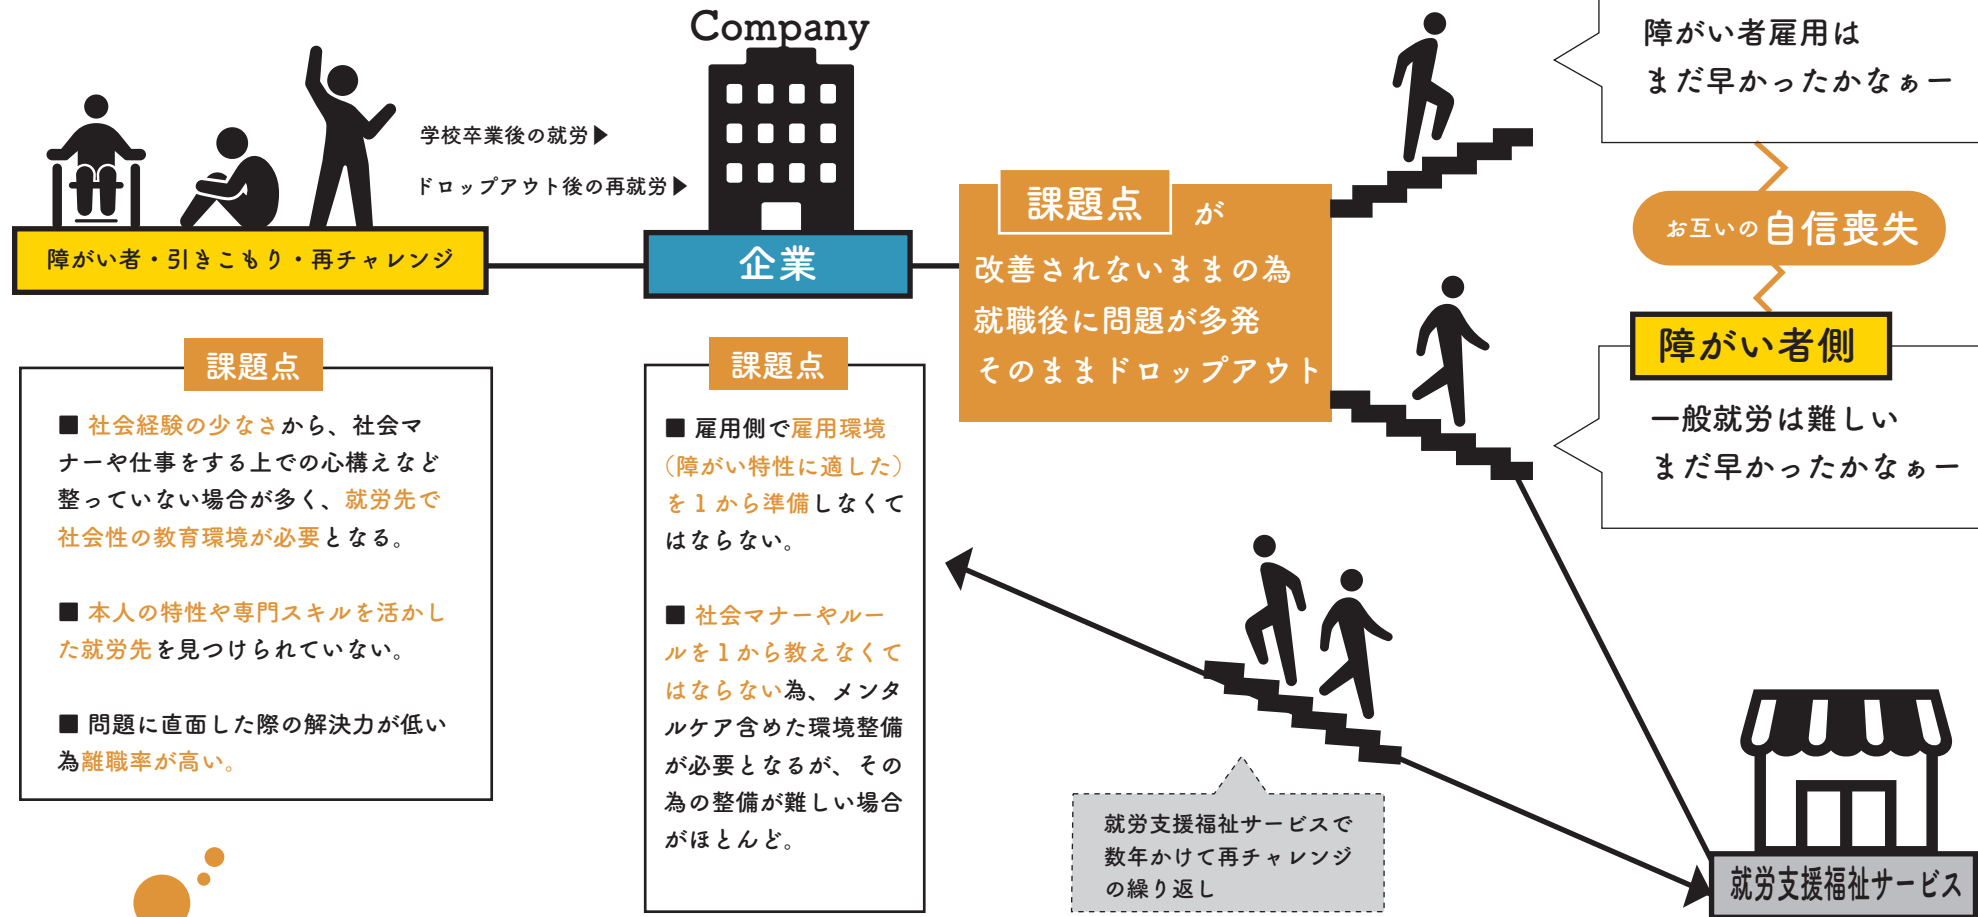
Company

学校卒業後の就労▶
ドロップアウト後の再就労▶

障がい者・引きこもり・再チャレンジ

企業

課題点 が
改善されないままの為
就職後に問題が多発
そのままドロップアウト

障がい者雇用は
まだ早かったかなぁー

お互いの自信喪失

障がい者側

一般就労は難しい
まだ早かったかなぁー

課題点

■ 社会経験の少なさから、社会マナーや仕事をする上での心構えなど整っていない場合が多く、就労先で社会性の教育環境が必要となる。

■ 本人の特性や専門スキルを活かした就労先を見つけられていない。

■ 問題に直面した際の解決力が低い為離職率が高い。

課題点

■ 雇用側で雇用環境（障がい特性に適した）を１から準備しなくてはならない。

■ 社会マナーやルールを１から教えなくてはならない為、メンタルケア含めた環境整備が必要となるが、その為の整備が難しい場合がほとんど。

就労支援福祉サービスで
数年かけて再チャレンジ
の繰り返し

就労支援福祉サービス